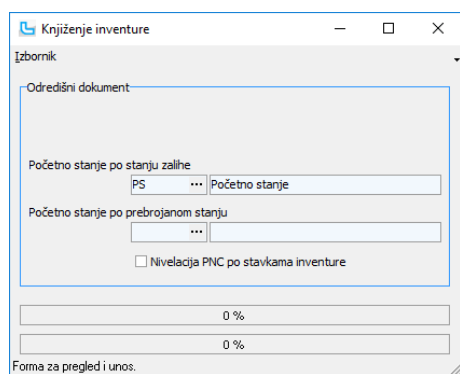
Knjiženje inventure

Izbornik

Odredišni dokument

Početno stanje po stanju zalihe

PS ··· Početno stanje

Početno stanje po prebrojanom stanju

···

Nivelacija PNC po stavkama inventure

0 %

0 %

Forma za pregled i unos.